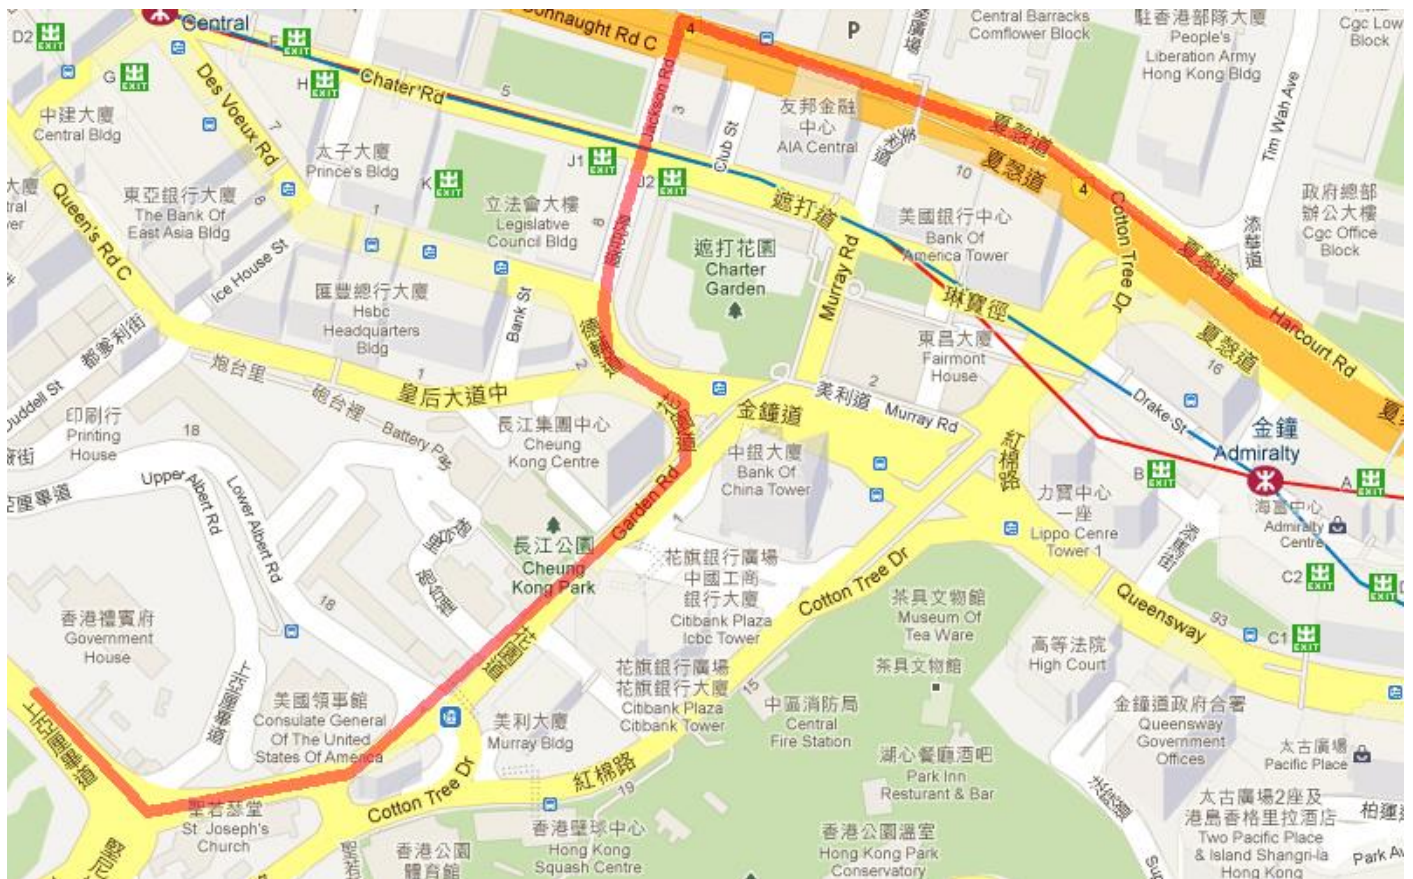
Central
D2 EXIT
F EXIT
G EXIT
H EXIT
Connaught Rd C
P
Central Barracks
Cornflower Block
駐香港部隊大廈
People's Liberation Army Hong Kong Bldg
Cgc Low Block
Tim Wah Ave
Chater Rd
5
4
3
Jackson Rd
Club St
友邦金融中心
AIA Central
夏愨道
夏愨道
10
4
Cotton Tree Dr
政府總部
辦公大樓
Cgc Office Block
添華道
中建大廈
Central Bldg
Des Voeux Rd
7
太子大廈
Prince's Bldg
J1 EXIT
J2 EXIT
遮打道
美國銀行中心
Bank Of America Tower
夏愨道
Harcourt Rd
大廈
tral
er
東亞銀行大廈
The Bank Of East Asia Bldg
6
K EXIT
立法會大樓
Legislative Council Bldg
8
遮打花園
Charter Garden
Murray Rd
琳寶徑
Queen's Rd C
1
Ice House St
滙豐總行大廈
Hsbc Headquarters Bldg
Bank St
德輔道
東昌大廈
Fairmont House
夏愨道
16
都爹利街
炮台里
皇后大道中
1
2
美利道
2
Murray Rd
Drake St
金鐘
Admiralty
Duddell St
印刷行
Printing House
18
砲台裡
Battery Path
長江集團中心
Cheung Kong Centre
花園道
金鐘道
中銀大廈
Bank Of China Tower
紅棉路
力寶中心一座
Lippo Centre Tower 1
B EXIT
A EXIT
海富中心
Admiralty Centre
雪廠街
Upper Albert Rd
Lower Albert Rd
忌連拿利
雲咸街
長江公園
Cheung Kong Park
Garden Rd
花旗銀行廣場
中國工商銀行大廈
Citibank Plaza
Icbc Tower
Cotton Tree Dr
茶具文物館
Museum Of Tea Ware
茶具文物館
高等法院
High Court
Queensway
93
C2 EXIT
C1 EXIT
香港禮賓府
Government House
18
花園道
花旗銀行廣場
花旗銀行大廈
Citibank Plaza
Citibank Tower
15
中區消防局
Central Fire Station
金鐘道政府合署
Queensway Government Offices
太古廣場
Pacific Place
上亞厘畢道
美國領事館
Consulate General Of The United States Of America
己連拿利
美利大廈
Murray Bldg
紅棉路
19
湖心餐廳酒吧
Park Inn Resturant & Bar
聖若瑟堂
St. Joseph's Church
Cotton Tree Dr
香港壁球中心
Hong Kong Squash Centre
香港公園溫室
Hong Kong Park Conservatory
太古廣場2座及港島香格里拉酒店
Two Pacific Place & Island Shangri-la Hong Kong
柏道
Park
香港公園體育館
堅尼地道
Supreme Ct Rd